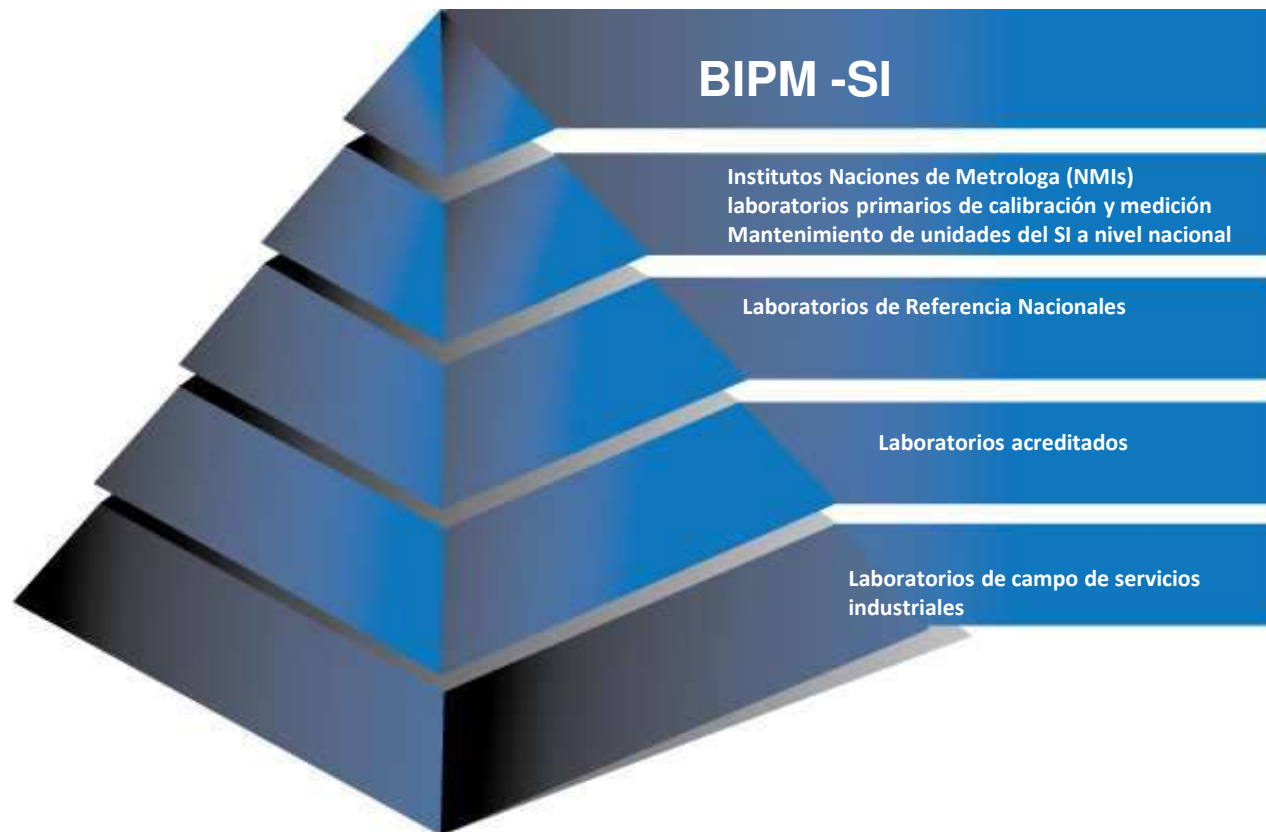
BIPM -SI

Institutos Naciones de Metrologa (NMIs)
laboratorios primarios de calibración y medición
Mantenimiento de unidades del SI a nivel nacional

Laboratorios de Referencia Nacionales

Laboratorios acreditados

Laboratorios de campo de servicios industriales